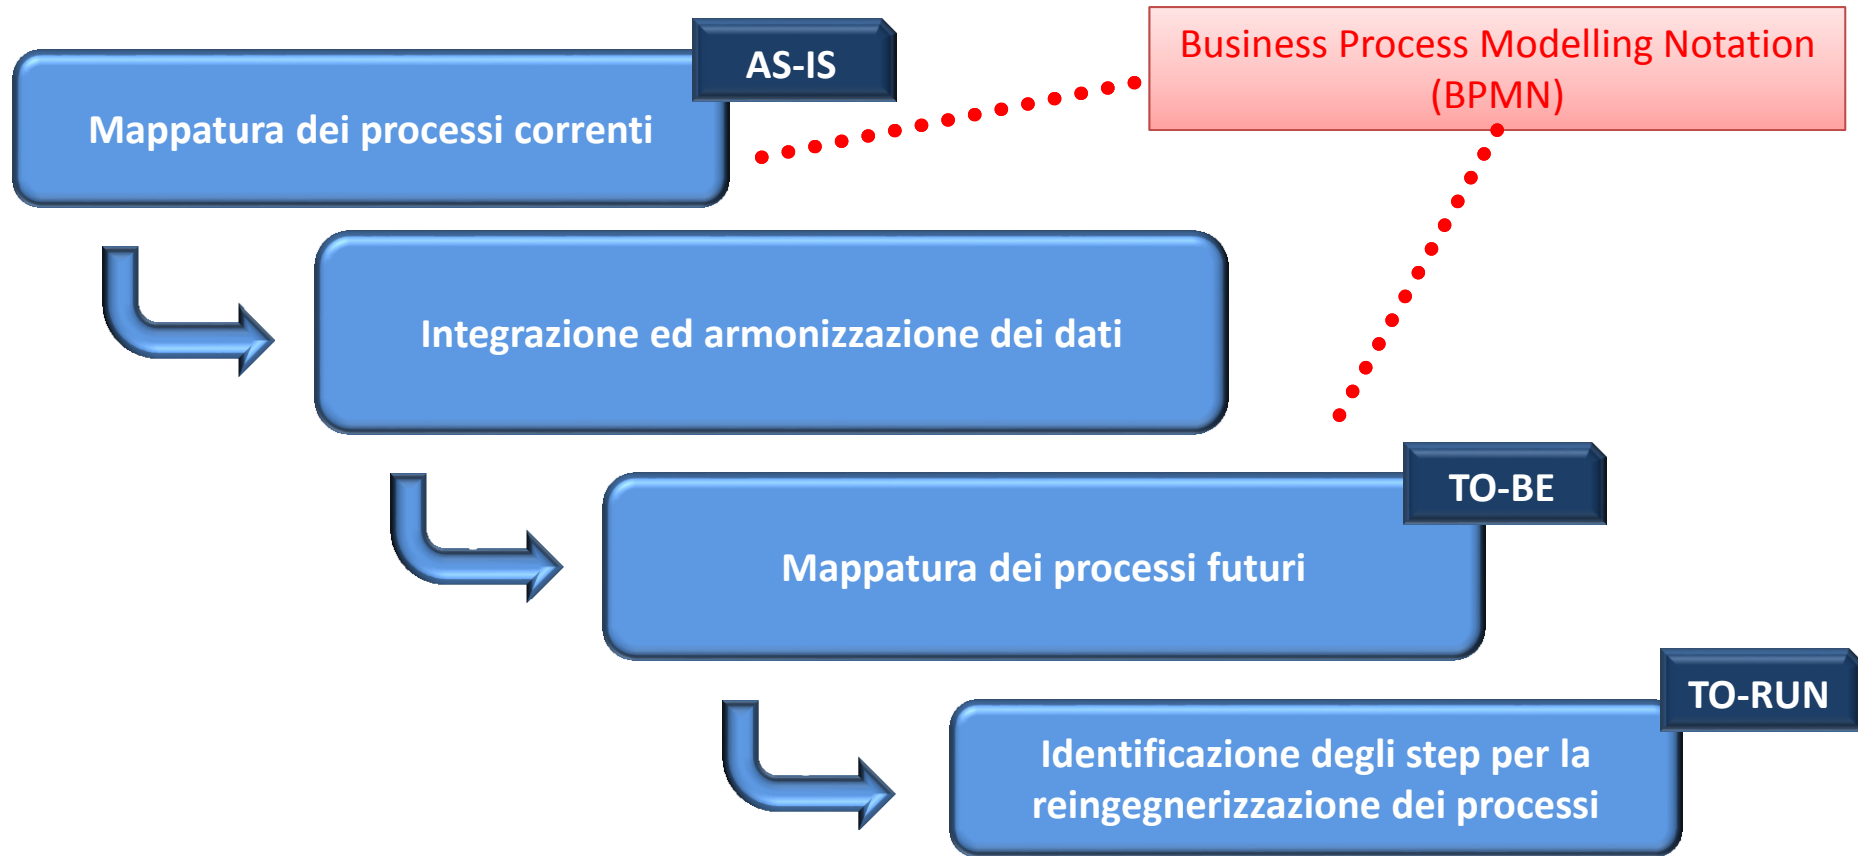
AS-IS

Mappatura dei processi correnti

Business Process Modelling Notation (BPMN)

Integrazione ed armonizzazione dei dati

TO-BE

Mappatura dei processi futuri

TO-RUN

Identificazione degli step per la reingegnerizzazione dei processi